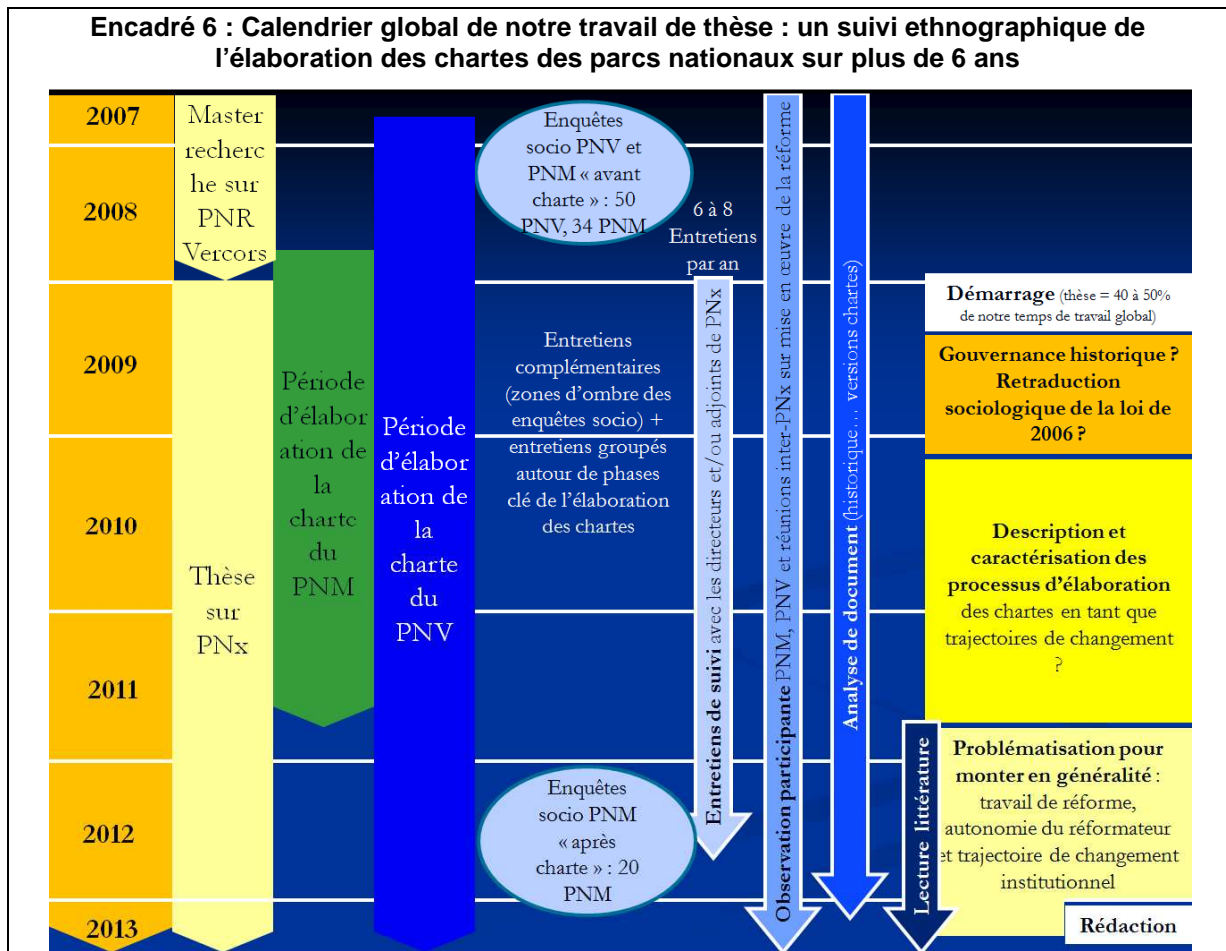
Encadré 6 : Calendrier global de notre travail de thèse : un suivi ethnographique de l'élaboration des chartes des parcs nationaux sur plus de 6 ans

2007
2008
2009
2010
2011
2012
2013

Master recherche sur PNR Vercors

Thèse sur PNx

Période d'élaboration de la charte du PNM

Période d'élaboration de la charte du PNV

Enquêtes socio PNV et PNM « avant charte » : 50 PNV, 34 PNM

6 à 8 Entretiens par an

Entretiens complémentaires (zones d'ombre des enquêtes socio) + entretiens groupés autour de phases clé de l'élaboration des chartes

Enquêtes socio PNM « après charte » : 20 PNM

Entretiens de suivi avec les directeurs et/ou adjoints de PNx

Observation participante PNM, PNV et réunions inter-PNx sur mise en œuvre de la réforme

Analyse de document (historique… versions chartes)

Lecture littérature

Démarrage (thèse = 40 à 50% de notre temps de travail global)

Gouvernance historique ? Retraduction sociologique de la loi de 2006 ?

Description et caractérisation des processus d'élaboration des chartes en tant que trajectoires de changement ?

Problématisation pour monter en généralité : travail de réforme, autonomie du réformateur et trajectoire de changement institutionnel

Rédaction